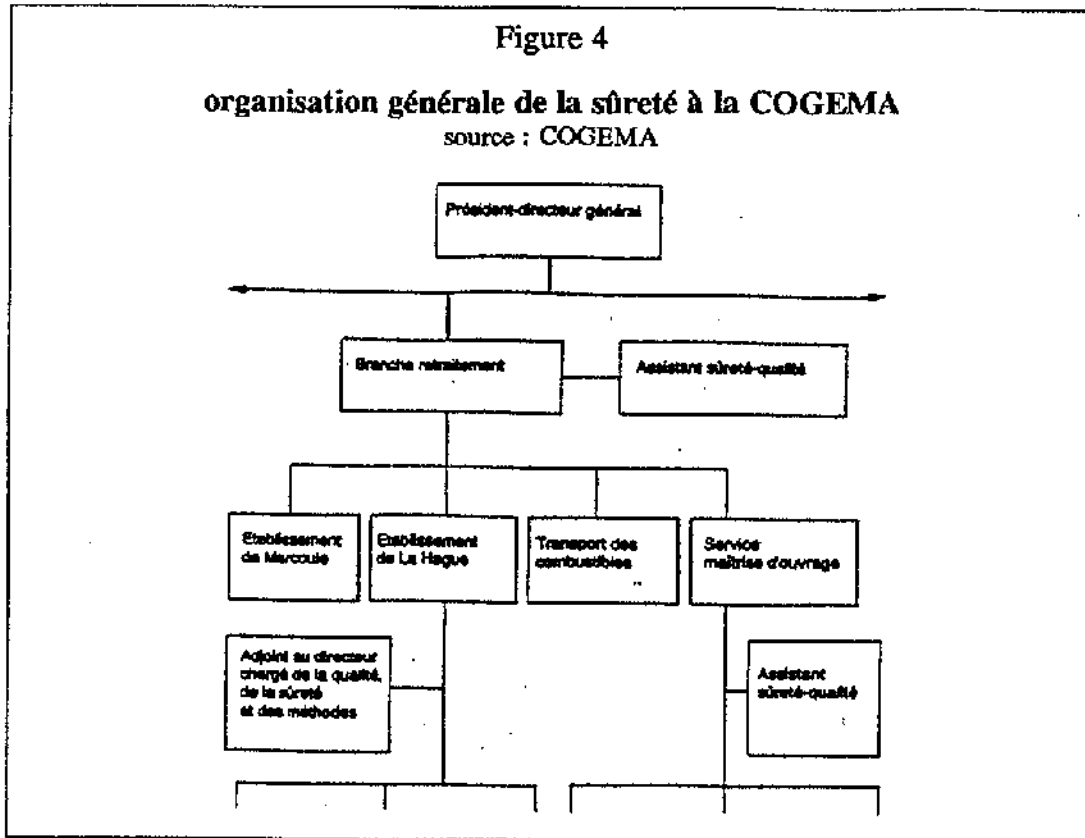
Figure 4

organisation générale de la sûreté à la COGEMA
source : COGEMA

Président-directeur général

Branche retraitement

Assistant sûreté-qualité

Etablissement de Marcoule

Etablissement de La Hague

Transport des combustibles

Service maîtrise d'ouvrage

Adjoint au directeur chargé de la qualité, de la sûreté et des méthodes

Assistant sûreté-qualité